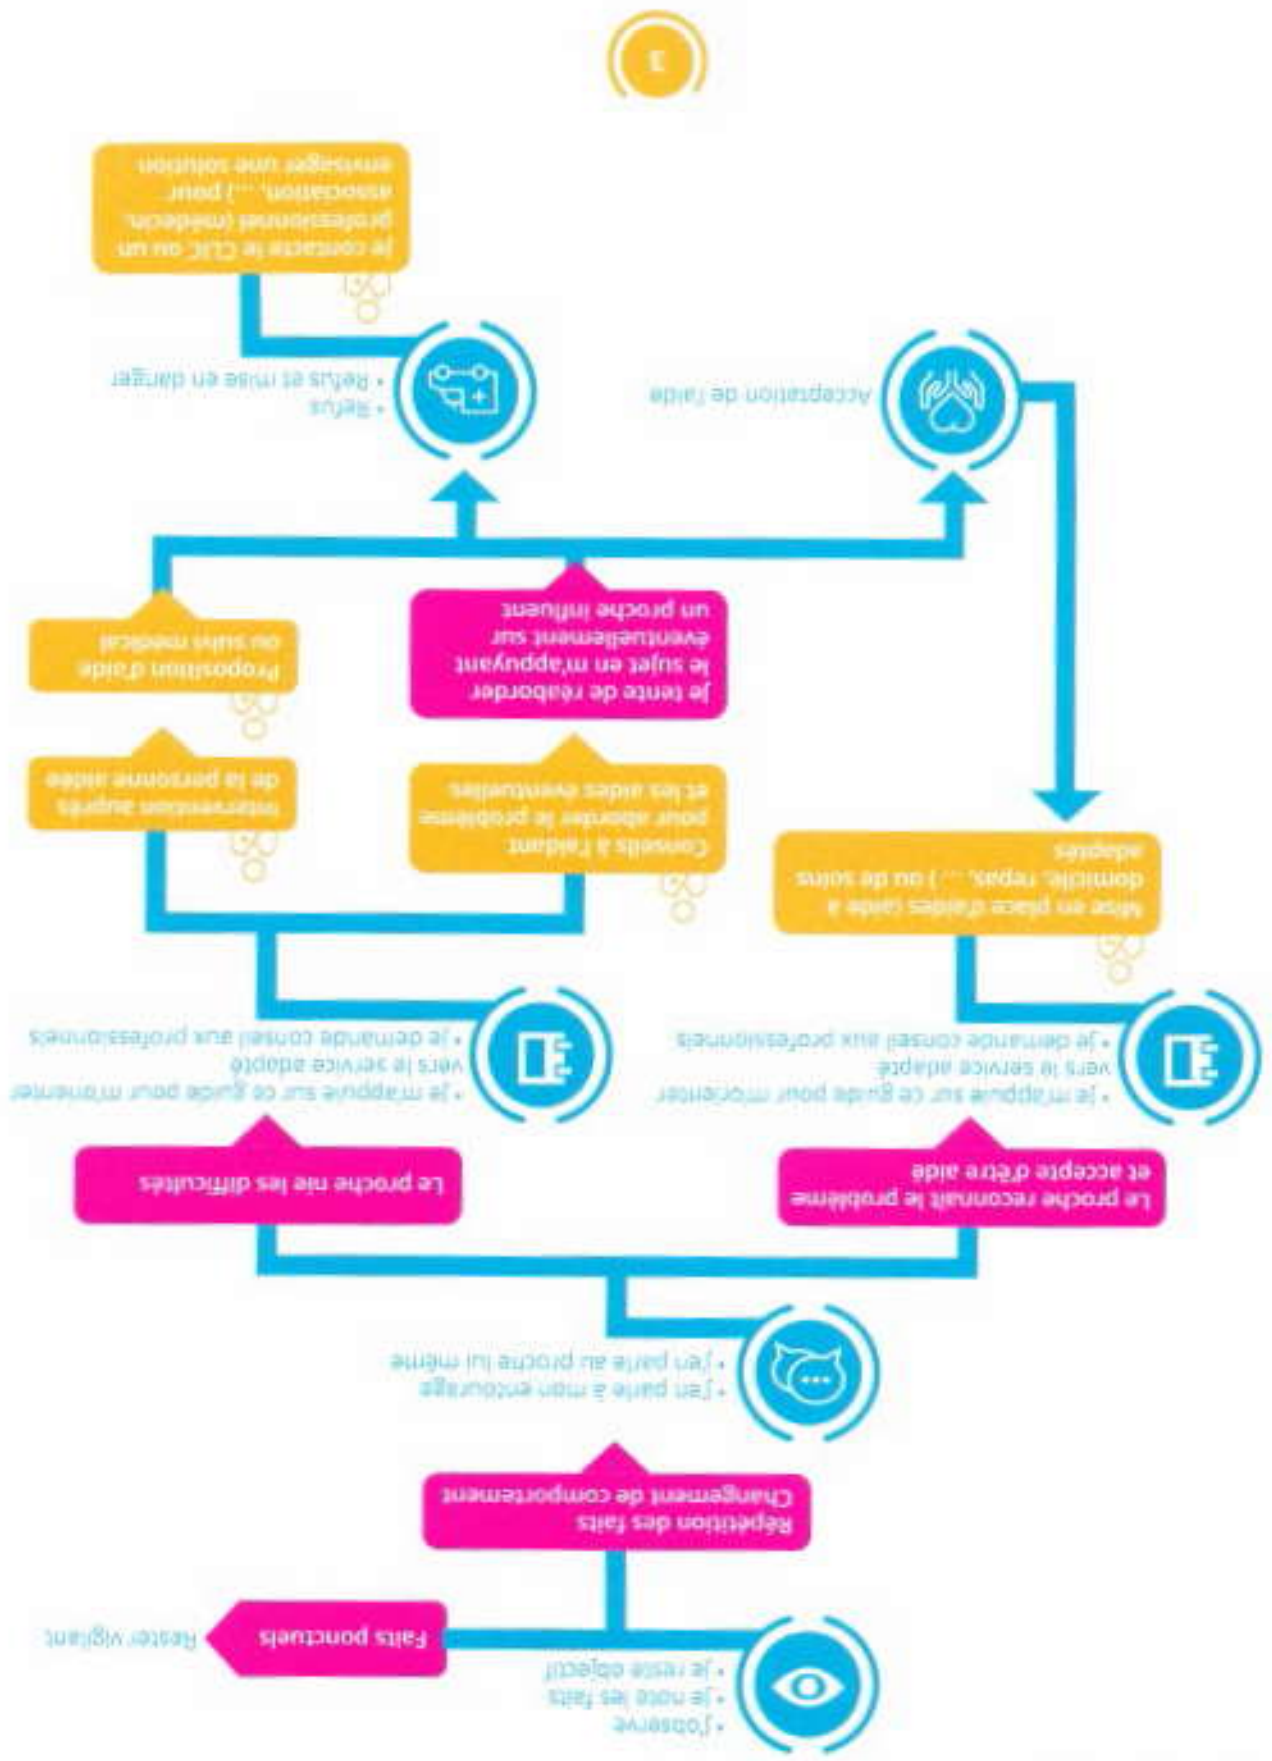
• J'observe
• Je note les faits
• Je reste objectif

Faits ponctuels

Rester vigilant

Répétition des faits
Changement de comportement

• J'en parle à mon entourage
• J'en parle au proche lui même

Le proche reconnaît le problème et accepte d'être aidé

Le proche nie les difficultés

• Je m'appuie sur ce guide pour m'orienter vers le service adapté
• Je demande conseil aux professionnels

• Je m'appuie sur ce guide pour m'orienter vers le service adapté
• Je demande conseil aux professionnels

Mise en place d'aides (aide à domicile, repas, ...) ou de soins adaptés

Conseils à l'aidant pour aborder le problème et les aides éventuelles

Intervention auprès de la personne aidée

Je tente de réaborder le sujet en m'appuyant éventuellement sur un proche influent

Proposition d'aide ou suivi médical

Acceptation de l'aide

• Refus
• Refus et mise en danger

Je contacte le CLIC ou un professionnel (médecin, association, ...) pour envisager une solution

1